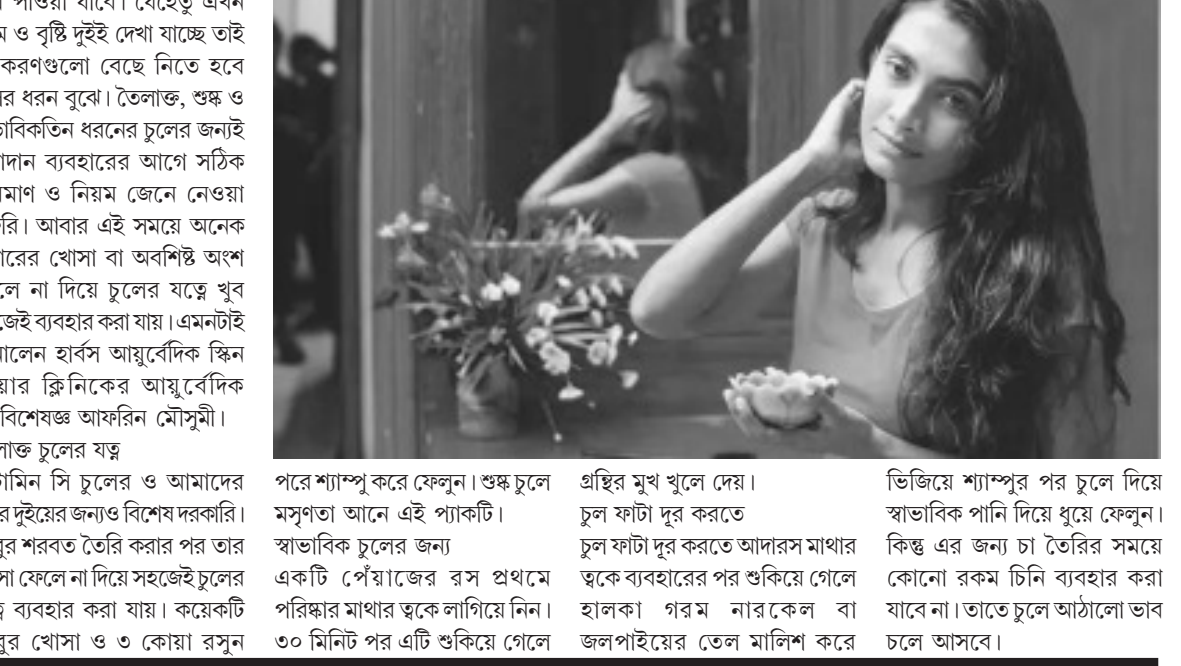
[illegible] পাওয়া যাবে। যেহেতু এখন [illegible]ম ও বৃষ্টি দুইই দেখা যাচ্ছে তাই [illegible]করণগুলো বেছে নিতে হবে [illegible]র ধরন বুঝে। তৈলাক্ত, শুষ্ক ও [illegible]াবিকতিন ধরনের চুলের জন্যই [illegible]াদান ব্যবহারের আগে সঠিক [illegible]মাণ ও নিয়ম জেনে নেওয়া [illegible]রি। আবার এই সময়ে অনেক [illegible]ারের খোসা বা অবশিষ্ট অংশ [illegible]লে না দিয়ে চুলের যত্নে খুব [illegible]জেই ব্যবহার করা যায়। এমনটাই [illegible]ালেন হার্বস আয়ুর্বেদিক স্কিন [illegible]য়ার ক্লিনিকের আয়ুর্বেদিক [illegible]বিশেষজ্ঞ আফরিন মৌসুমী।

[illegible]াক্ত চুলের যত্ন

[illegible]ামিন সি চুলের ও আমাদের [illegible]র দুইয়ের জন্যও বিশেষ দরকারি। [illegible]বুর শরবত তৈরি করার পর তার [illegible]সা ফেলে না দিয়ে সহজেই চুলের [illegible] ব্যবহার করা যায়। কয়েকটি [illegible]বুর খোসা ও ৩ কোয়া রসুন

পরে শ্যাম্পু করে ফেলুন। শুষ্ক চুলে মসৃণতা আনে এই প্যাকটি।

স্বাভাবিক চুলের জন্য

একটি পেঁয়াজের রস প্রথমে পরিষ্কার মাথার ত্বকে লাগিয়ে নিন। ৩০ মিনিট পর এটি শুকিয়ে গেলে

গ্রন্থির মুখ খুলে দেয়।

চুল ফাটা দূর করতে

চুল ফাটা দূর করতে আদারস মাথার ত্বকে ব্যবহারের পর শুকিয়ে গেলে হালকা গরম নারকেল বা জলপাইয়ের তেল মালিশ করে

ভিজিয়ে শ্যাম্পুর পর চুলে দিয়ে স্বাভাবিক পানি দিয়ে ধুয়ে ফেলুন। কিন্তু এর জন্য চা তৈরির সময়ে কোনো রকম চিনি ব্যবহার করা যাবে না। তাতে চুলে আঠালো ভাব চলে আসবে।